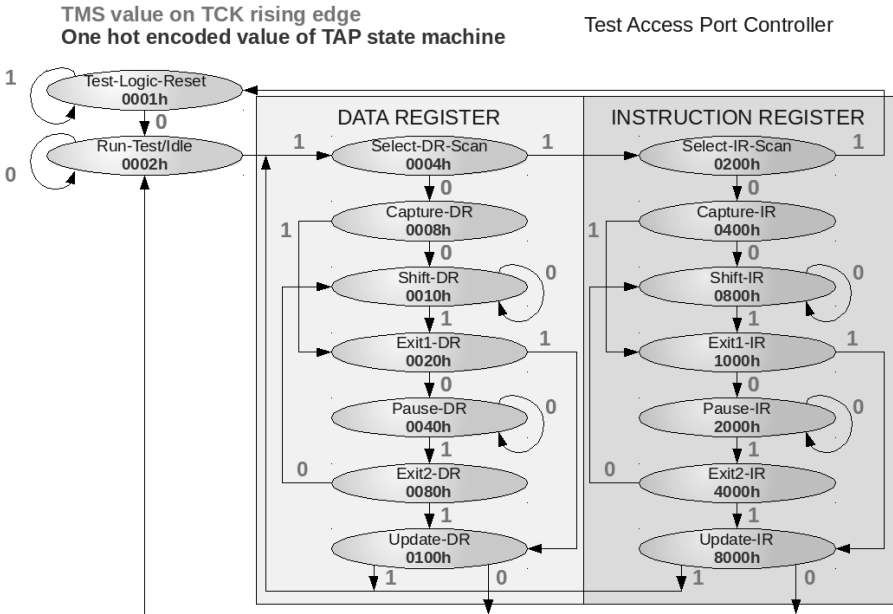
TMS value on TCK rising edge
One hot encoded value of TAP state machine

Test Access Port Controller

1
Test-Logic-Reset
0001h
0
Run-Test/Idle
0002h
0

DATA REGISTER

1
Select-DR-Scan
0004h
1
0
Capture-DR
0008h
1
0
Shift-DR
0010h
0
1
Exit1-DR
0020h
1
0
Pause-DR
0040h
0
1
0
Exit2-DR
0080h
1
Update-DR
0100h
1
0

INSTRUCTION REGISTER

Select-IR-Scan
0200h
1
0
Capture-IR
0400h
1
0
Shift-IR
0800h
0
1
Exit1-IR
1000h
1
0
Pause-IR
2000h
0
1
0
Exit2-IR
4000h
1
Update-IR
8000h
1
0